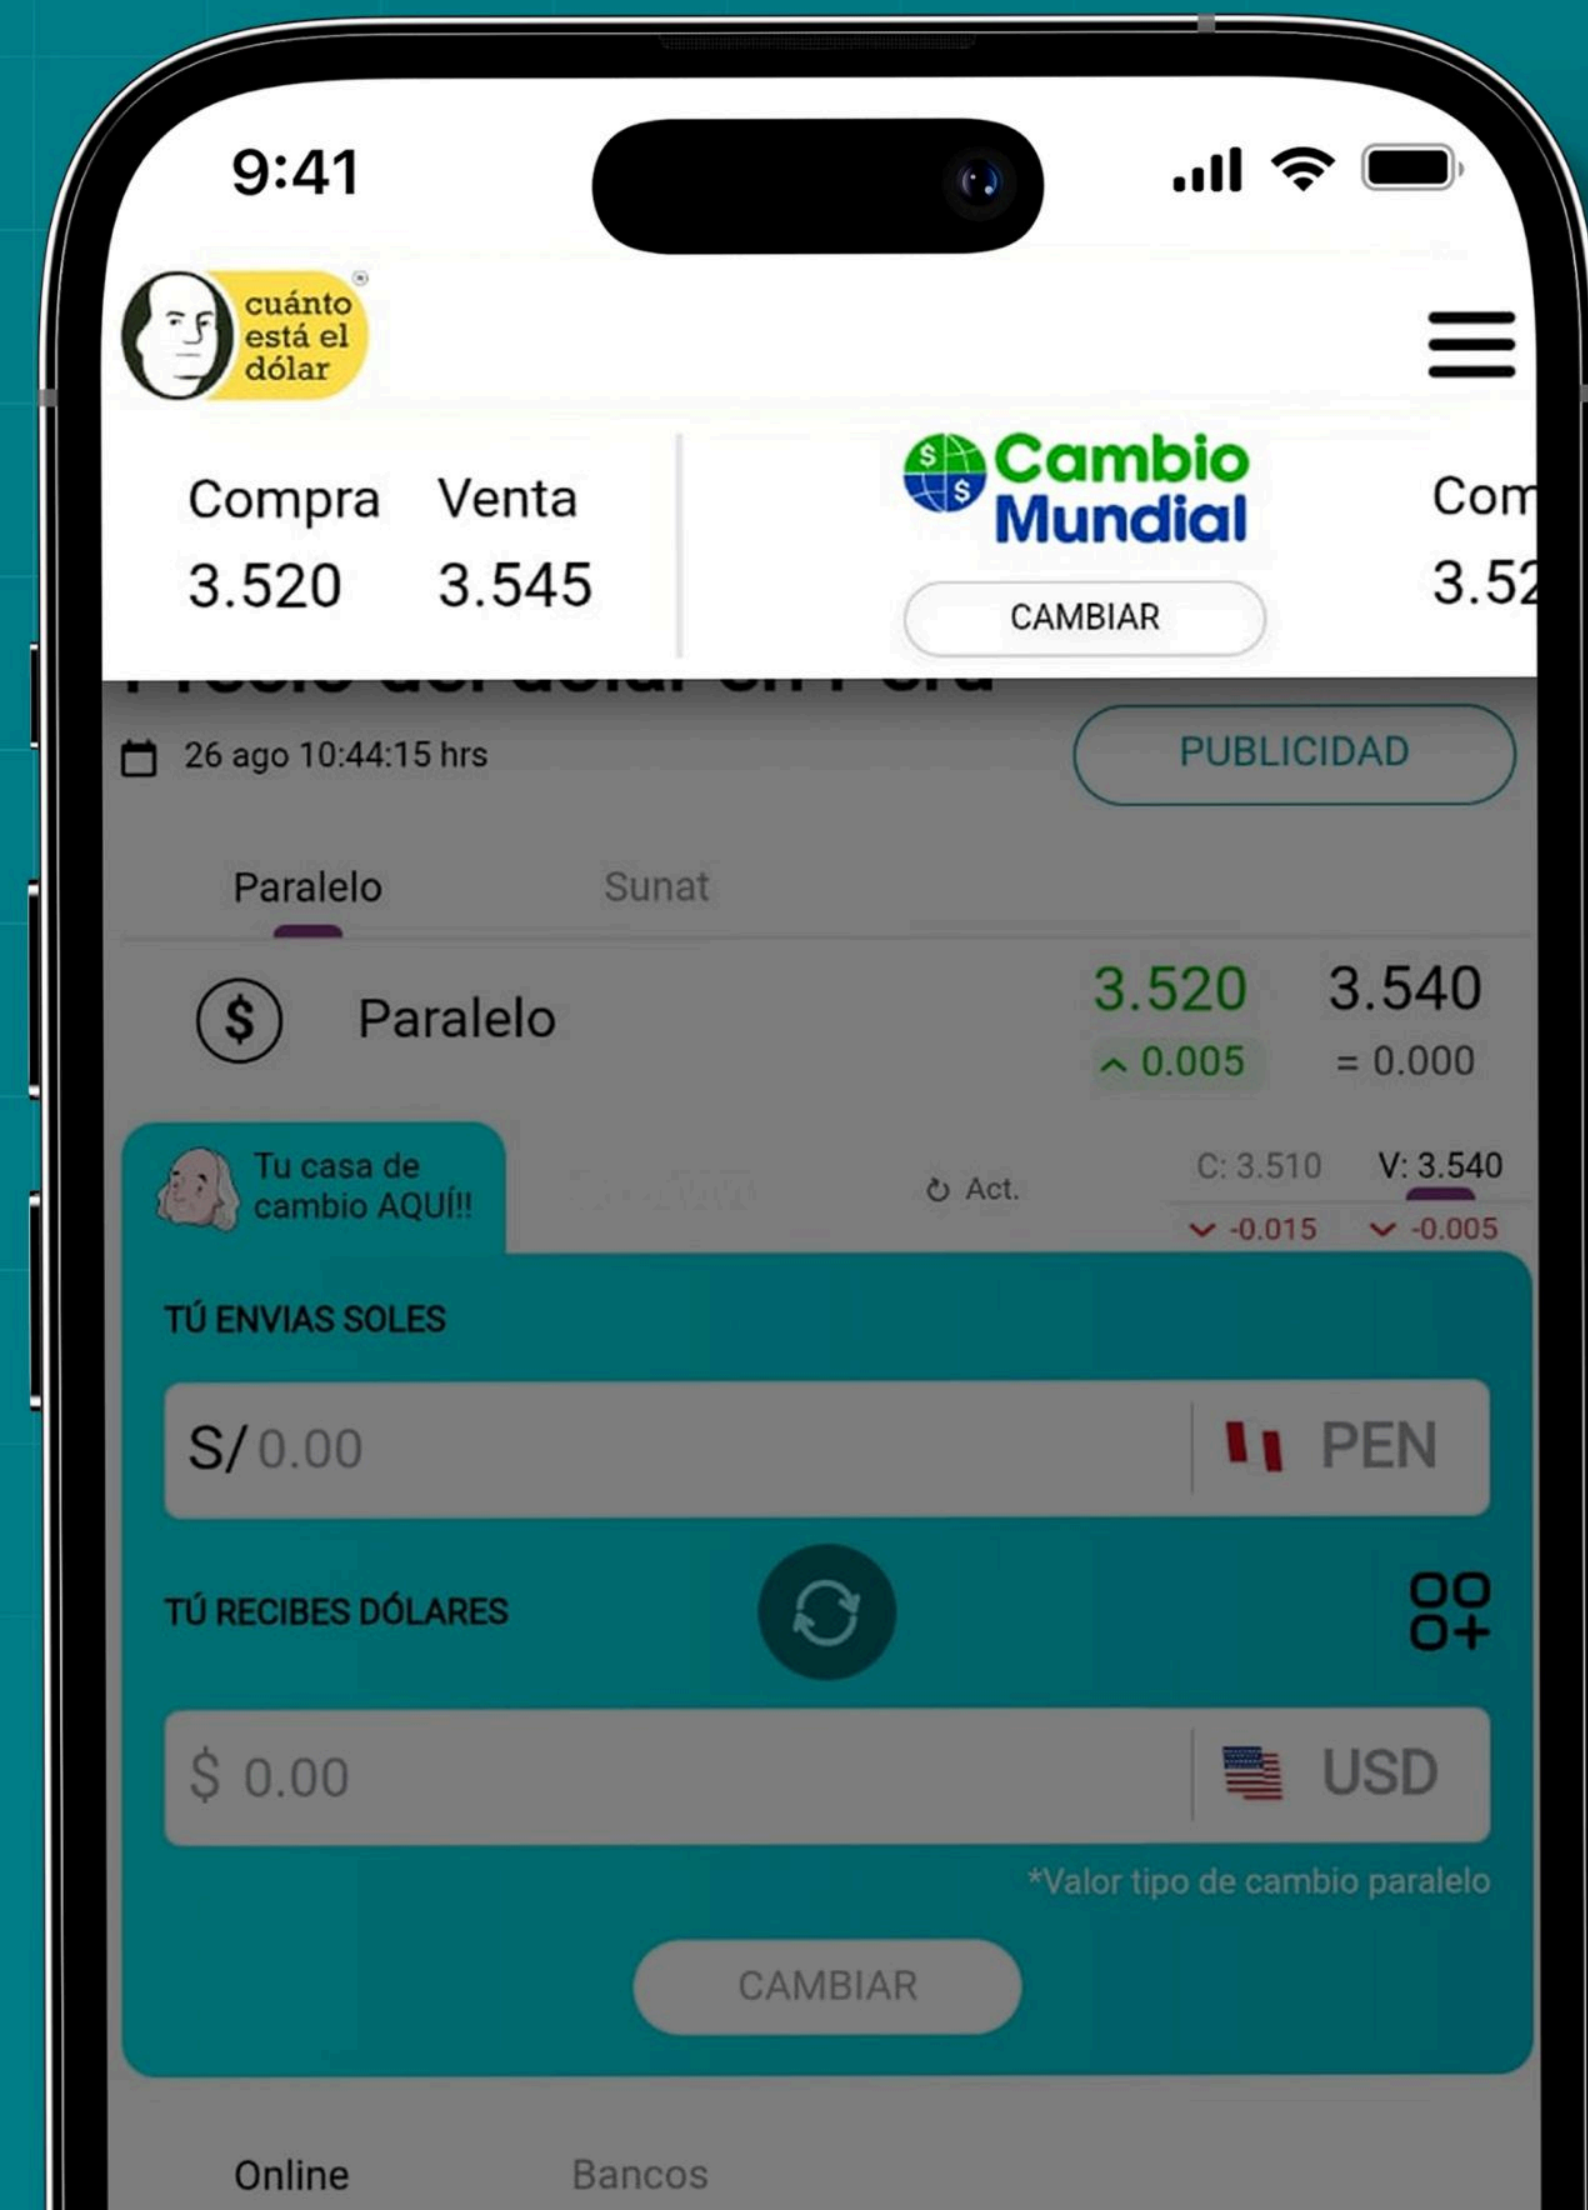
9:41

cuánto está el dólar

Compra Venta
3.520 3.545

Cambio Mundial
CAMBIAR

Com
3.52

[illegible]

26 ago 10:44:15 hrs

PUBLICIDAD

Paralelo Sunat

$ Paralelo
3.520 3.540
^ 0.005 = 0.000

Tu casa de cambio AQUÍ!!

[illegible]

Act.

C: 3.510 V: 3.540
-0.015 -0.005

TÚ ENVIAS SOLES

S/ 0.00 PEN

TÚ RECIBES DÓLARES

$ 0.00 USD

*Valor tipo de cambio paralelo

CAMBIAR

Online Bancos